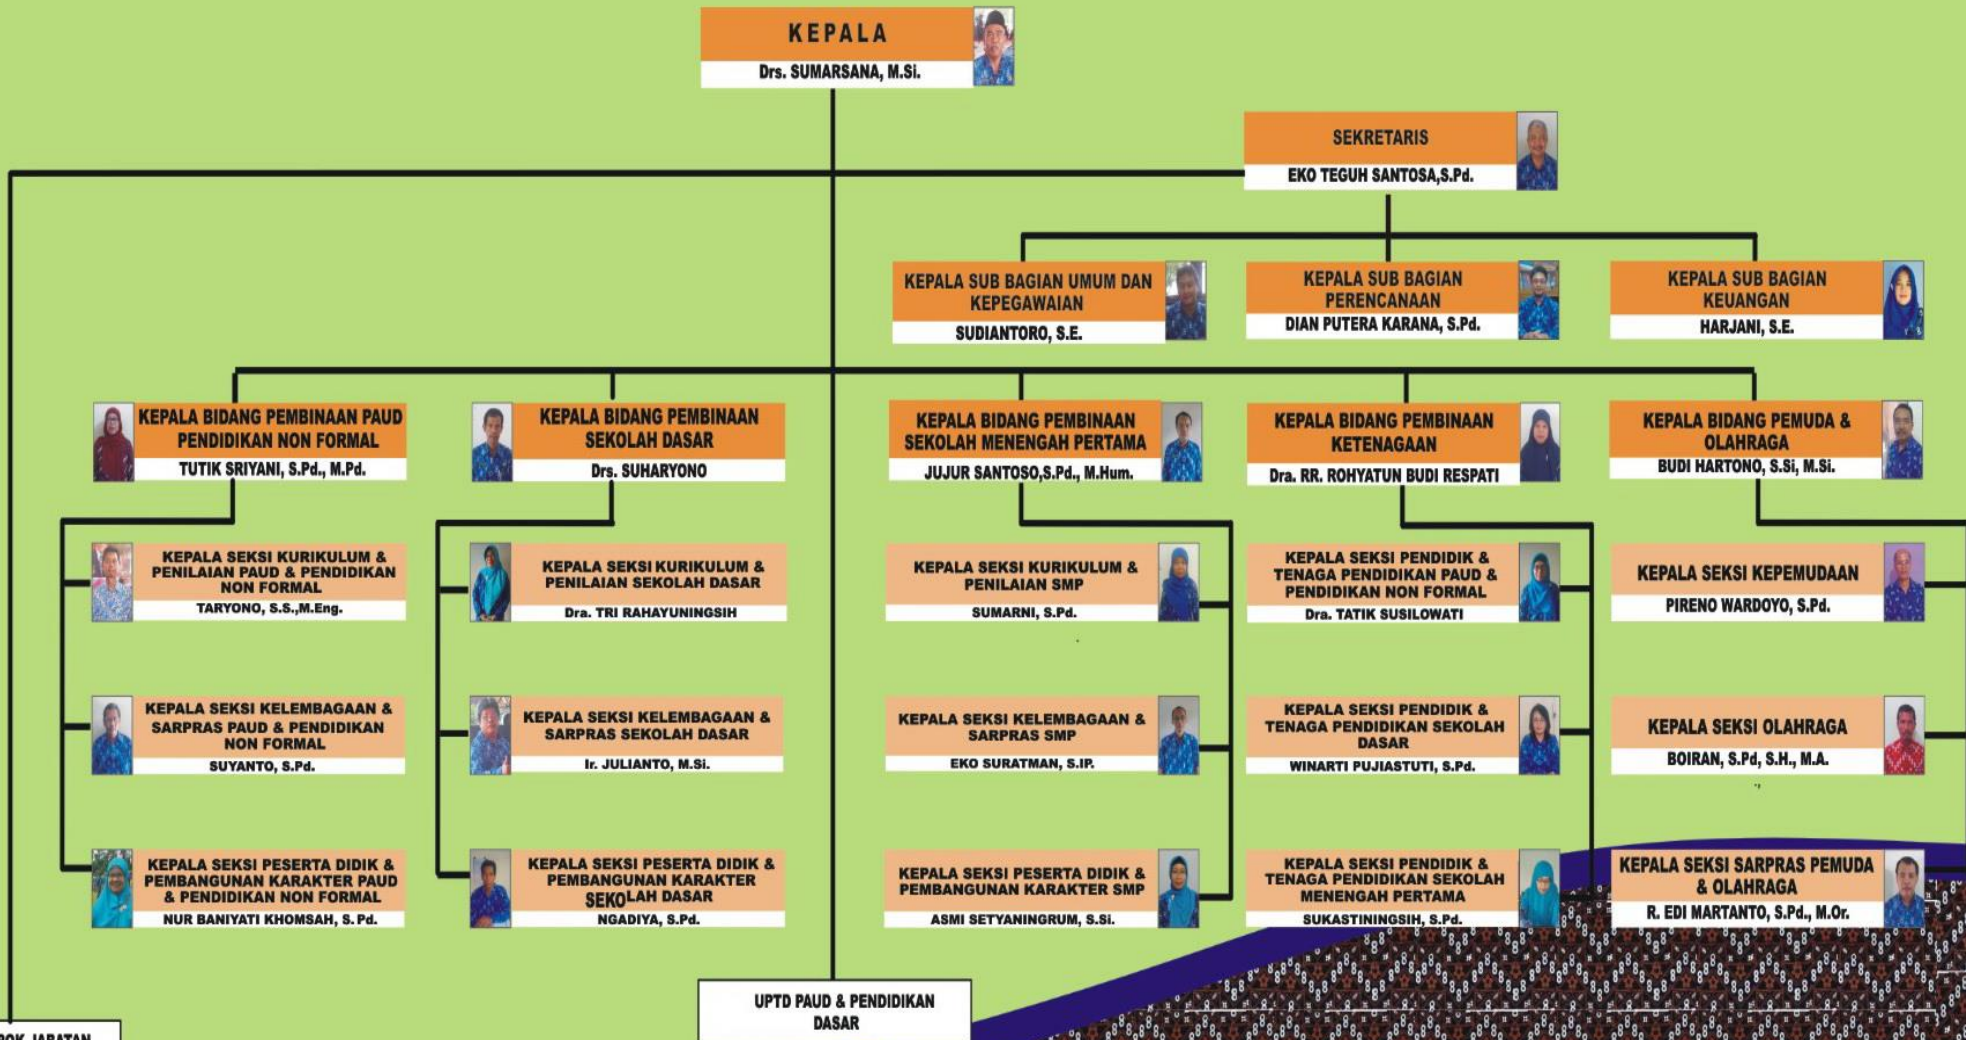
KEPALA
Drs. SUMARSANA, M.Si.

SEKRETARIS
EKO TEGUH SANTOSA,S.Pd.

KEPALA SUB BAGIAN UMUM DAN KEPEGAWAIAN
SUDIANTORO, S.E.

KEPALA SUB BAGIAN PERENCANAAN
DIAN PUTERA KARANA, S.Pd.

KEPALA SUB BAGIAN KEUANGAN
HARJANI, S.E.

KEPALA BIDANG PEMBINAAN PAUD PENDIDIKAN NON FORMAL
TUTIK SRIYANI, S.Pd., M.Pd.

KEPALA BIDANG PEMBINAAN SEKOLAH DASAR
Drs. SUHARYONO

KEPALA BIDANG PEMBINAAN SEKOLAH MENENGAH PERTAMA
JUJUR SANTOSO,S.Pd., M.Hum.

KEPALA BIDANG PEMBINAAN KETENAGAAN
Dra. RR. ROHYATUN BUDI RESPATI

KEPALA BIDANG PEMUDA & OLAHRAGA
BUDI HARTONO, S.Si, M.Si.

KEPALA SEKSI KURIKULUM & PENILAIAN PAUD & PENDIDIKAN NON FORMAL
TARYONO, S.S.,M.Eng.

KEPALA SEKSI KELEMBAGAAN & SARPRAS PAUD & PENDIDIKAN NON FORMAL
SUYANTO, S.Pd.

KEPALA SEKSI PESERTA DIDIK & PEMBANGUNAN KARAKTER PAUD & PENDIDIKAN NON FORMAL
NUR BANIYATI KHOMSAH, S. Pd.

KEPALA SEKSI KURIKULUM & PENILAIAN SEKOLAH DASAR
Dra. TRI RAHAYUNINGSIH

KEPALA SEKSI KELEMBAGAAN & SARPRAS SEKOLAH DASAR
Ir. JULIANTO, M.Si.

KEPALA SEKSI PESERTA DIDIK & PEMBANGUNAN KARAKTER SEKOLAH DASAR
NGADIYA, S.Pd.

KEPALA SEKSI KURIKULUM & PENILAIAN SMP
SUMARNI, S.Pd.

KEPALA SEKSI KELEMBAGAAN & SARPRAS SMP
EKO SURATMAN, S.IP.

KEPALA SEKSI PESERTA DIDIK & PEMBANGUNAN KARAKTER SMP
ASMI SETYANINGRUM, S.Si.

KEPALA SEKSI PENDIDIK & TENAGA PENDIDIKAN PAUD & PENDIDIKAN NON FORMAL
Dra. TATIK SUSILOWATI

KEPALA SEKSI PENDIDIK & TENAGA PENDIDIKAN SEKOLAH DASAR
WINARTI PUJIASTUTI, S.Pd.

KEPALA SEKSI PENDIDIK & TENAGA PENDIDIKAN SEKOLAH MENENGAH PERTAMA
SUKASTININGSIH, S.Pd.

KEPALA SEKSI KEPEMUDAAN
PIRENO WARDOYO, S.Pd.

KEPALA SEKSI OLAHRAGA
BOIRAN, S.Pd, S.H., M.A.

KEPALA SEKSI SARPRAS PEMUDA & OLAHRAGA
R. EDI MARTANTO, S.Pd., M.Or.

UPTD PAUD & PENDIDIKAN DASAR

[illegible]POK JABATAN